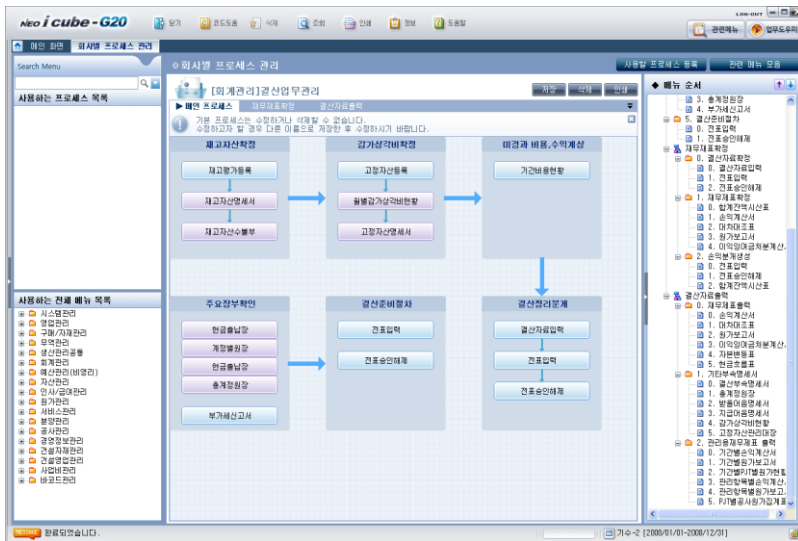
NEO i cube - G20

닫기 코드도움 삭제 조회 인쇄 정보 도움말

LOG-OUT

관련메뉴 업무도우미

메인 화면 회사별 프로세스 관리

Search Menu

사용하는 프로세스 목록

사용하는 전체 메뉴 목록

시스템관리
영업관리
구매/자재관리
무역관리
생산관리공통
회계관리
예산관리(비영리)
자산관리
인사/급여관리
원가관리
서비스관리
분양관리
공사관리
경영정보관리
건설자재관리
건설영업관리
사업비관리
바코드관리

회사별 프로세스 관리

사용할 프로세스 등록 관련 메뉴 모음

[회계관리]결산업무관리

저장 삭제 인쇄

메인 프로세스 재무제표확정 결산자료출력

기본 프로세스는 수정하거나 삭제할 수 없습니다.
수정하고자 할 경우 다른 이름으로 저장한 후 수정하시기 바랍니다.

재고자산확정
재고평가등록
재고자산명세서
재고자산수불부

감가상각비확정
고정자산등록
월별감가상각비현황
고정자산명세서

미경과 비용,수익계상
기간비용현황

주요장부확인
현금출납장
계정별원장
현금출납장
총계정원장
부가세신고서

결산준비절차
전표입력
전표승인해제

결산정리분개
결산자료입력
전표입력
전표승인해제

메뉴 순서

3. 총계정원장
4. 부가세신고서
5. 결산준비절차
0. 전표입력
1. 전표승인해제
재무제표확정
0. 결산자료확정
0. 결산자료입력
1. 전표입력
2. 전표승인해제
1. 재무제표확정
0. 합계잔액시산표
1. 손익계산서
2. 대차대조표
3. 원가보고서
4. 이익잉여금처분계산
2. 손익분개생성
0. 전표입력
1. 전표승인해제
2. 합계잔액시산표
결산자료출력
0. 재무제표출력
0. 손익계산서
1. 대차대조표
2. 원가보고서
3. 이익잉여금처분계산
4. 자본변동표
5. 현금흐름표
1. 기타부속명세서
0. 결산부속명세서
1. 총계정원장
2. 받을어음명세서
3. 지급어음명세서
4. 감가상각비현황
5. 고정자산관리대장
2. 관리용재무제표 출력
0. 기간별손익계산서
1. 기간별원가보고서
2. 기간별PJT별원가현
3. 관리항목별손익계산
4. 관리항목별원가보고
5. PJT별공사원가명세

완료되었습니다.

기수-2 [2008/01/01-2008/12/31]